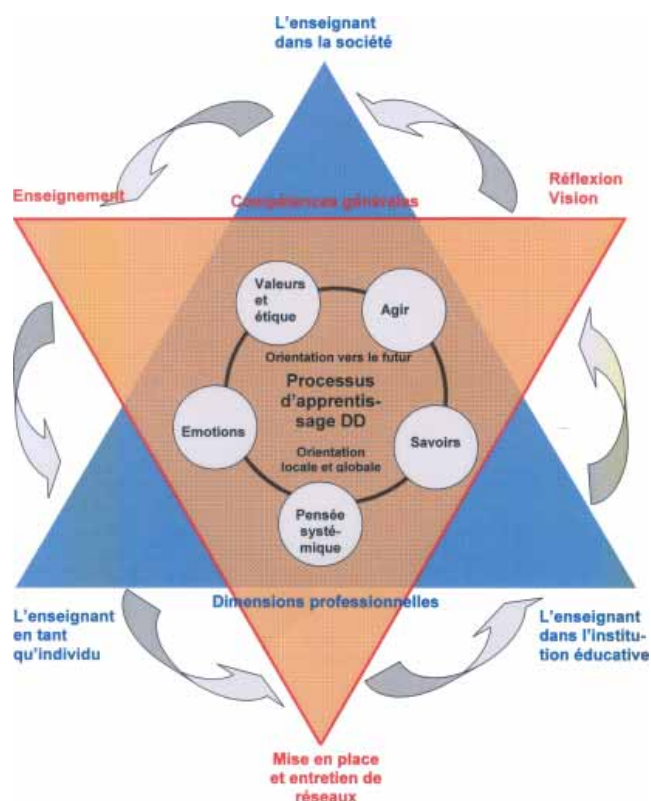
L'enseignant dans la société

Enseignement

Compétences générales

Réflexion Vision

Valeurs et étique

Agir

Orientation vers le futur

Processus d'apprentissage DD

Emotions

Savoirs

Orientation locale et globale

Pensée systémique

L'enseignant en tant qu'individu

Dimensions professionnelles

L'enseignant dans l'institution éducative

Mise en place et entretien de réseaux